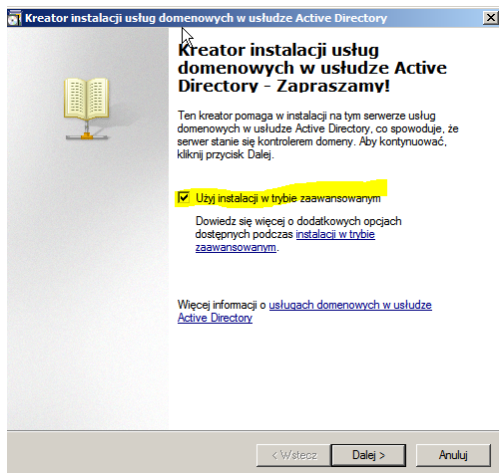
Kreator instalacji usług domenowych w usłudze Active Directory

Kreator instalacji usług domenowych w usłudze Active Directory - Zapraszamy!

Ten kreator pomaga w instalacji na tym serwerze usług domenowych w usłudze Active Directory, co spowoduje, że serwer stanie się kontrolerem domeny. Aby kontynuować, kliknij przycisk Dalej.

Użyj instalacji w trybie zaawansowanym

Dowiedz się więcej o dodatkowych opcjach dostępnych podczas instalacji w trybie zaawansowanym.

Więcej informacji o usługach domenowych w usłudze Active Directory

< Wstecz
Dalej >
Anuluj